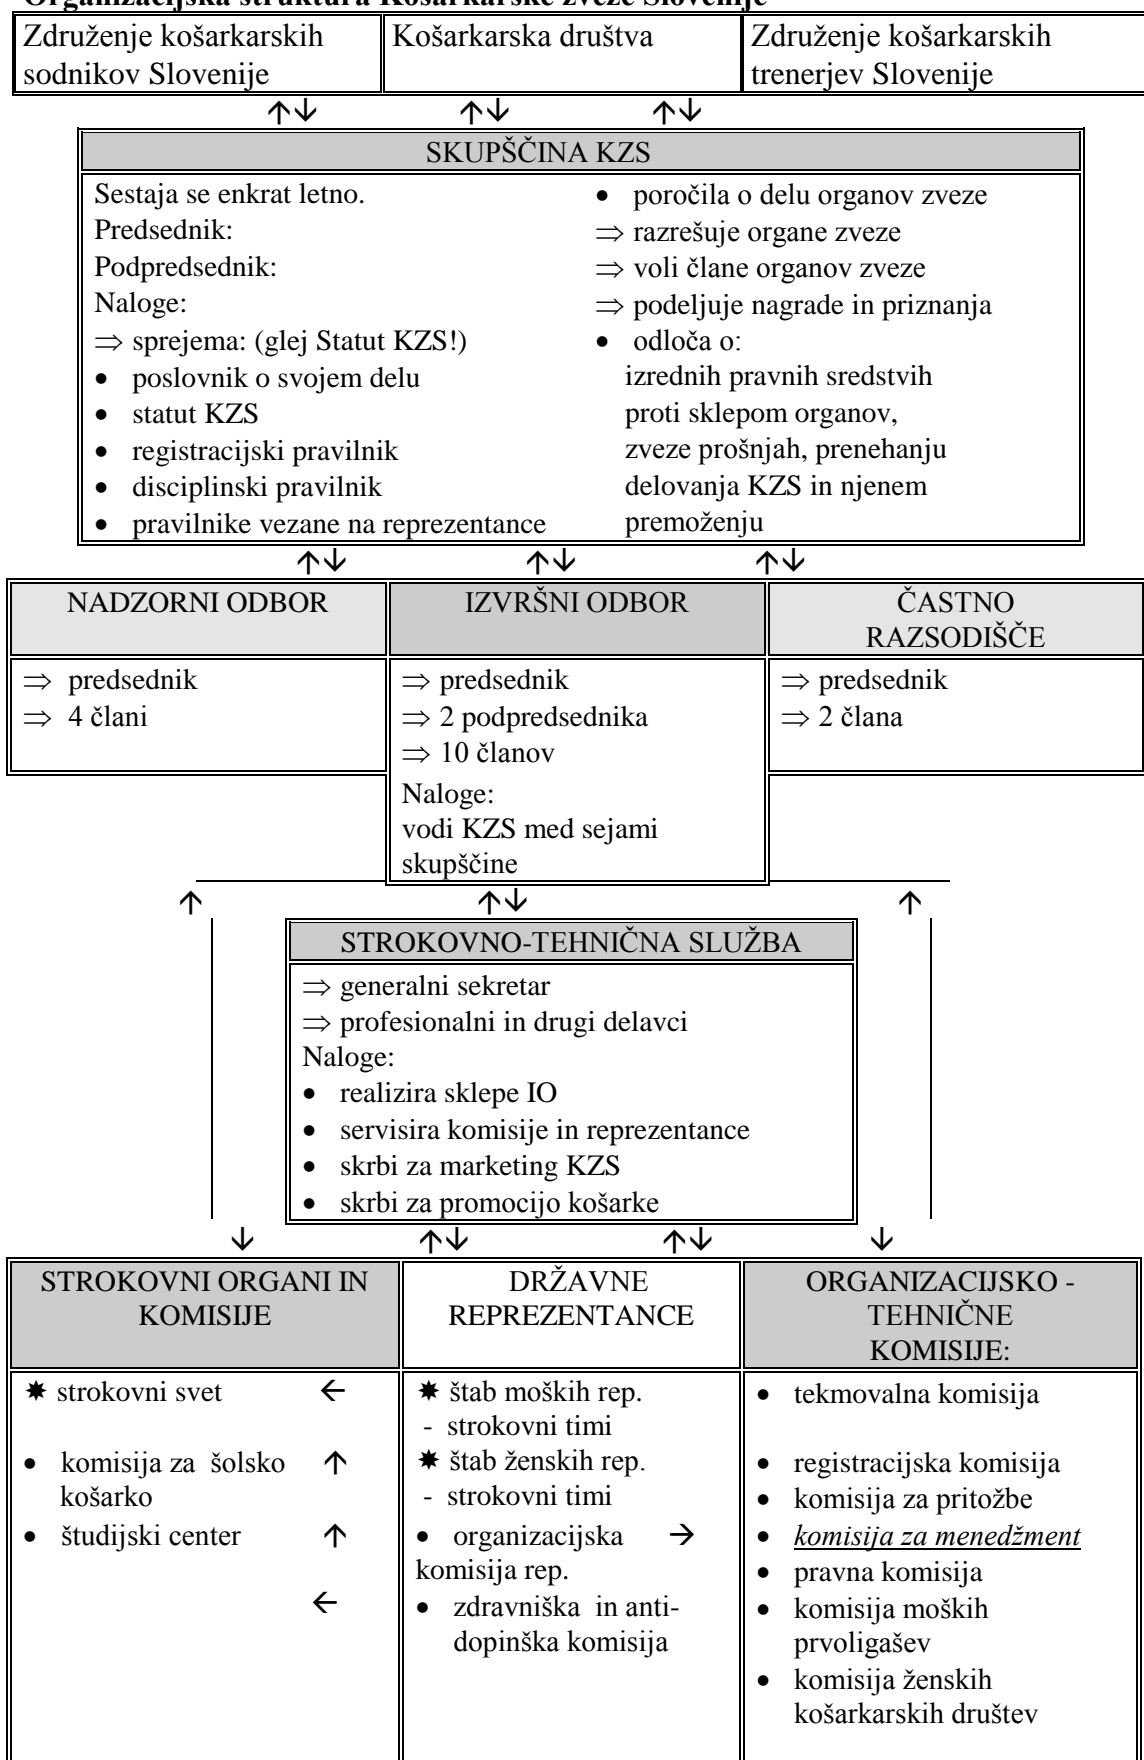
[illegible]

| Združenje košarkarskih sodnikov Slovenije | Košarkarska društva | Združenje košarkarskih trenerjev Slovenije |
|---|---|---|

↑↓ ↑↓ ↑↓

SKUPŠČINA KZS

Sestaja se enkrat letno.
Predsednik:
Podpredsednik:
Naloge:
⇒ sprejema: (glej Statut KZS!)
• poslovnik o svojem delu
• statut KZS
• registracijski pravilnik
• disciplinski pravilnik
• pravilnike vezane na reprezentance

• poročila o delu organov zveze
⇒ razrešuje organe zveze
⇒ voli člane organov zveze
⇒ podeljuje nagrade in priznanja
• odloča o:
izrednih pravnih sredstvih proti sklepom organov, zveze prošnjah, prenehanju delovanja KZS in njenem premoženju

↑↓ ↑↓ ↑↓

| NADZORNI ODBOR | IZVRŠNI ODBOR | ČASTNO RAZSODIŠČE |
|---|---|---|
| ⇒ predsednik<br>⇒ 4 člani | ⇒ predsednik<br>⇒ 2 podpredsednika<br>⇒ 10 članov<br>Naloge:<br>vodi KZS med sejami skupščine | ⇒ predsednik<br>⇒ 2 člana |

↑ ↑↓ ↑

STROKOVNO-TEHNIČNA SLUŽBA

⇒ generalni sekretar
⇒ profesionalni in drugi delavci
Naloge:
• realizira sklepe IO
• servisira komisije in reprezentance
• skrbi za marketing KZS
• skrbi za promocijo košarke

↓ ↑↓ ↑↓ ↓

| STROKOVNI ORGANI IN KOMISIJE | DRŽAVNE REPREZENTANCE | ORGANIZACIJSKO - TEHNIČNE KOMISIJE: |
|---|---|---|
| ✸ strokovni svet ←<br>• komisija za šolsko košarko ↑<br>• študijski center ↑<br>← | ✸ štab moških rep.<br>- strokovni timi<br>✸ štab ženskih rep.<br>- strokovni timi<br>• organizacijska komisija rep. →<br>• zdravniška in anti-dopinška komisija | • tekmovalna komisija<br>• registracijska komisija<br>• komisija za pritožbe<br>• *komisija za menedžment*<br>• pravna komisija<br>• komisija moških prvoligašev<br>• komisija ženskih košarkarskih društev |